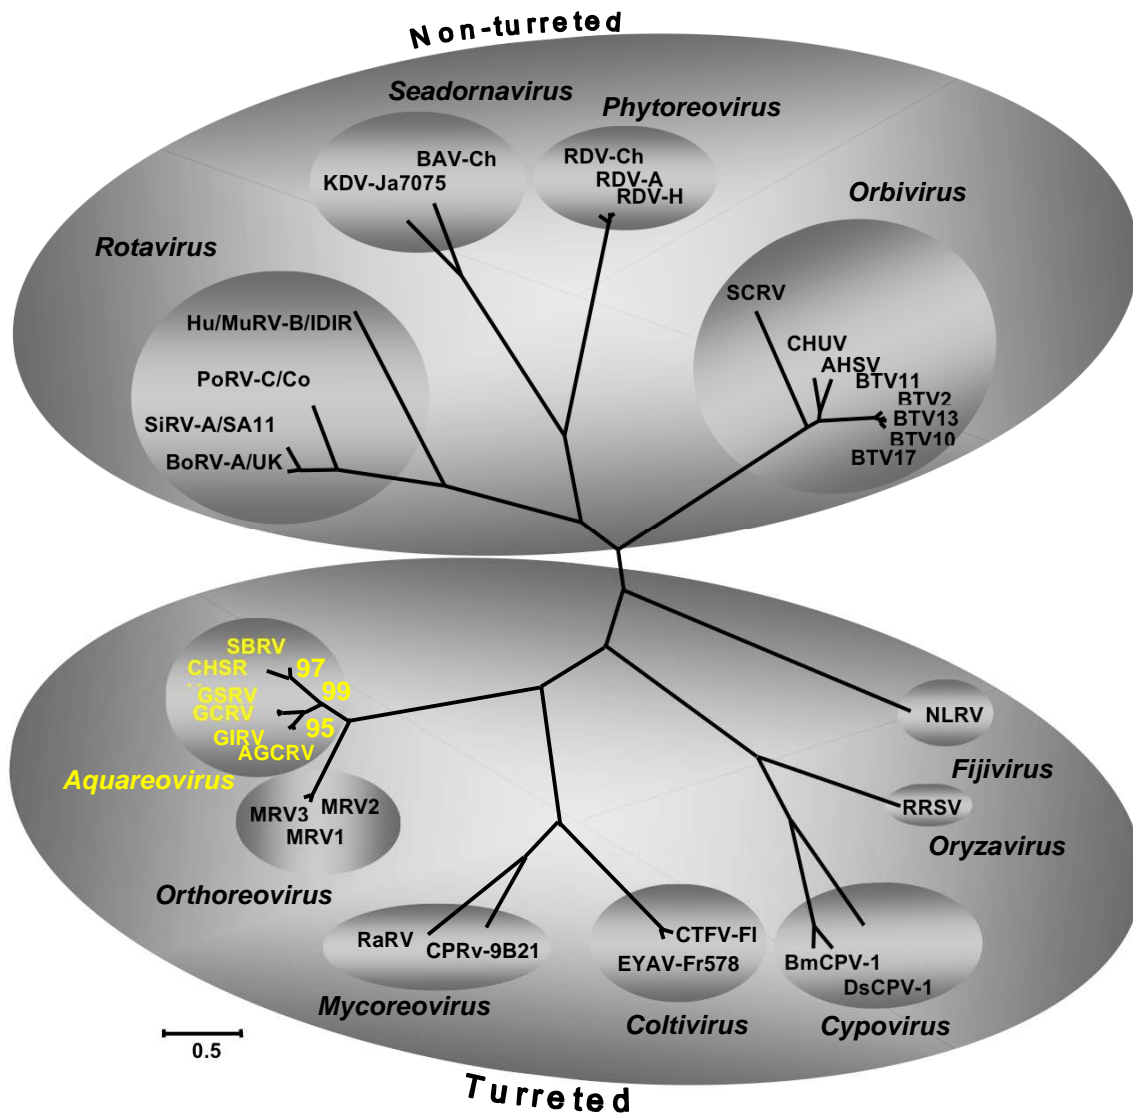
Non-turreted

Seadornavirus
BAV-Ch
KDV-Ja7075

Phytoreovirus
RDV-Ch
RDV-A
RDV-H

Orbivirus
SCRV
CHUV
AHSV
BTV11
BTV2
BTV13
BTV10
BTV17

Rotavirus
Hu/MuRV-B/IDIR
PoRV-C/Co
SiRV-A/SA11
BoRV-A/UK

SBRV
CHSR
97
99
GSRV
GCRV
95
GIRV
AGCRV
Aquareovirus

MRV3
MRV2
MRV1
Orthoreovirus

NLRV
Fijivirus
RRSV
Oryzavirus

RaRV
CPRv-9B21
Mycoreovirus

CTFV-Fl
EYAV-Fr578
Coltivirus

BmCPV-1
DsCPV-1
Cypovirus

0.5

Turreted